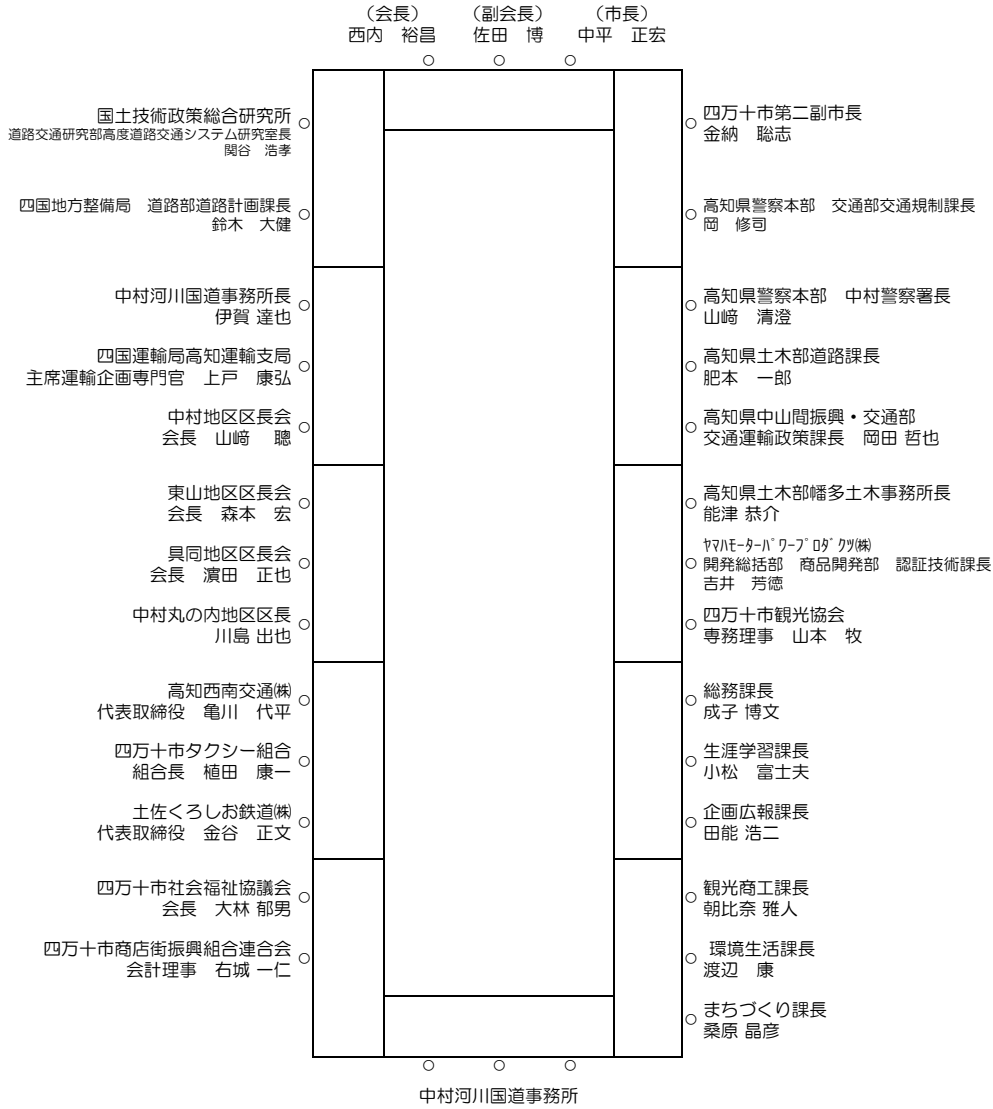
（会長）
西内　裕昌

（副会長）
佐田　博

（市長）
中平　正宏

国土技術政策総合研究所
道路交通研究部高度道路交通システム研究室長
関谷　浩孝

四国地方整備局　道路部道路計画課長
鈴木　大健

中村河川国道事務所長
伊賀 達也

四国運輸局高知運輸支局
主席運輸企画専門官　上戸　康弘

中村地区区長会
会長　山﨑　聰

東山地区区長会
会長　森本　宏

具同地区区長会
会長　濵田　正也

中村丸の内地区区長
川島 出也

高知西南交通㈱
代表取締役　亀川　代平

四万十市タクシー組合
組合長　植田　康一

土佐くろしお鉄道㈱
代表取締役　金谷　正文

四万十市社会福祉協議会
会長　大林 郁男

四万十市商店街振興組合連合会
会計理事　右城 一仁

四万十市第二副市長
金納　聡志

高知県警察本部　交通部交通規制課長
岡　修司

高知県警察本部　中村警察署長
山﨑　清澄

高知県土木部道路課長
肥本　一郎

高知県中山間振興・交通部
交通運輸政策課長　岡田 哲也

高知県土木部幡多土木事務所長
能津 恭介

ﾔﾏﾊﾓｰﾀｰﾊﾟﾜｰﾌﾟﾛﾀﾞｸﾂ㈱
開発総括部　商品開発部　認証技術課長
吉井　芳德

四万十市観光協会
専務理事　山本　牧

総務課長
成子 博文

生涯学習課長
小松　富士夫

企画広報課長
田能 浩二

観光商工課長
朝比奈 雅人

環境生活課長
渡辺　康

まちづくり課長
桑原 晶彦

中村河川国道事務所